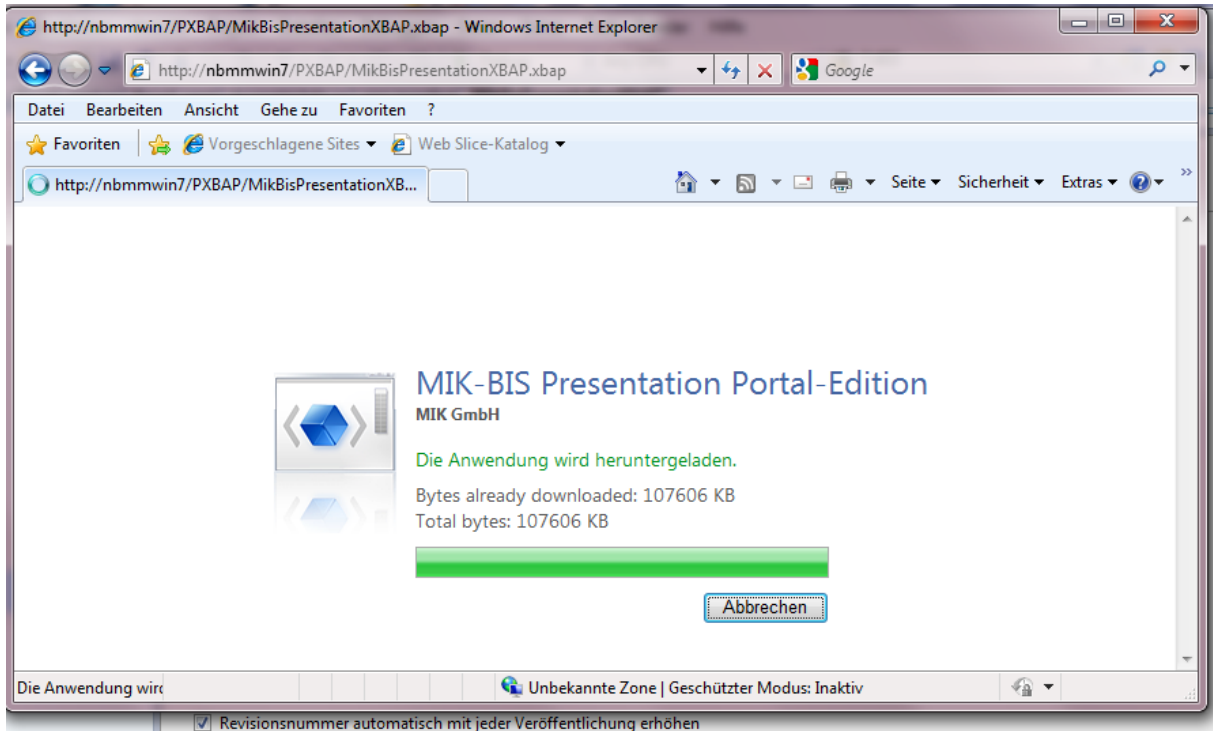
http://nbmmwin7/PXBAP/MikBisPresentationXBAP.xbap - Windows Internet Explorer

http://nbmmwin7/PXBAP/MikBisPresentationXBAP.xbap

Google

Datei Bearbeiten Ansicht Gehe zu Favoriten ?

Favoriten Vorgeschlagene Sites Web Slice-Katalog

http://nbmmwin7/PXBAP/MikBisPresentationXB...

Seite Sicherheit Extras

MIK-BIS Presentation Portal-Edition

MIK GmbH

Die Anwendung wird heruntergeladen.

Bytes already downloaded: 107606 KB
Total bytes: 107606 KB

Abbrechen

Die Anwendung wird

Unbekannte Zone | Geschützter Modus: Inaktiv

Revisionsnummer automatisch mit jeder Veröffentlichung erhöhen